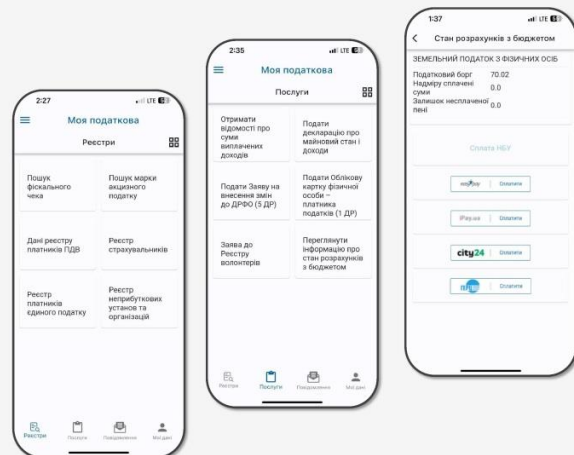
2:27

Моя податкова

Реєстри

Пошук фіскального чека

Пошук марки акцизного податку

Дані реєстру платників ПДВ

Реєстр страхувальників

Реєстр платників єдиного податку

Реєстр неприбуткових установ та організацій

Реєстри
Послуги
Повідомлення
Мої дані

2:35

Моя податкова

Послуги

Отримати відомості про суми виплачених доходів

Подати декларацію про майновий стан і доходи

Подати Заяву на внесення змін до ДРФО (5 ДР)

Подати Облікову картку фізичної особи – платника податків (1 ДР)

Заява до Реєстру волонтерів

Переглянути інформацію про стан розрахунків з бюджетом

Реєстри
Послуги
Повідомлення
Мої дані

1:37

Стан розрахунків з бюджетом

ЗЕМЕЛЬНИЙ ПОДАТОК З ФІЗИЧНИХ ОСІБ

Податковий борг 70.02
Надміру сплачені суми 0.0
Залишок несплаченої пені 0.0

Сплата НБУ

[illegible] | Оплатити

iPay.ua | Оплатити

city24 | Оплатити

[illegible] | Оплатити